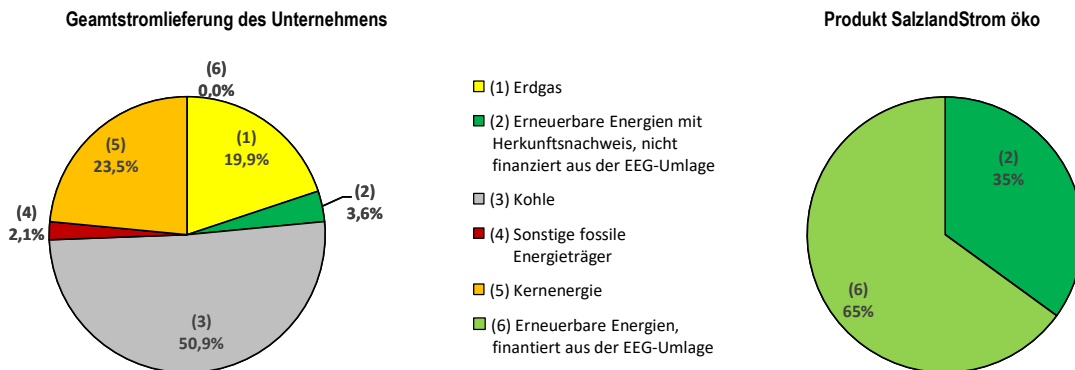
Geamtstromlieferung des Unternehmens

(6)
0,0%

(1)
19,9%

(2)
3,6%

(3)
50,9%

(4)
2,1%

(5)
23,5%

(1) Erdgas

(2) Erneuerbare Energien mit Herkunftsnachweis, nicht finanziert aus der EEG-Umlage

(3) Kohle

(4) Sonstige fossile Energieträger

(5) Kernenergie

(6) Erneuerbare Energien, finantiert aus der EEG-Umlage

Produkt SalzlandStrom öko

(2)
35%

(6)
65%